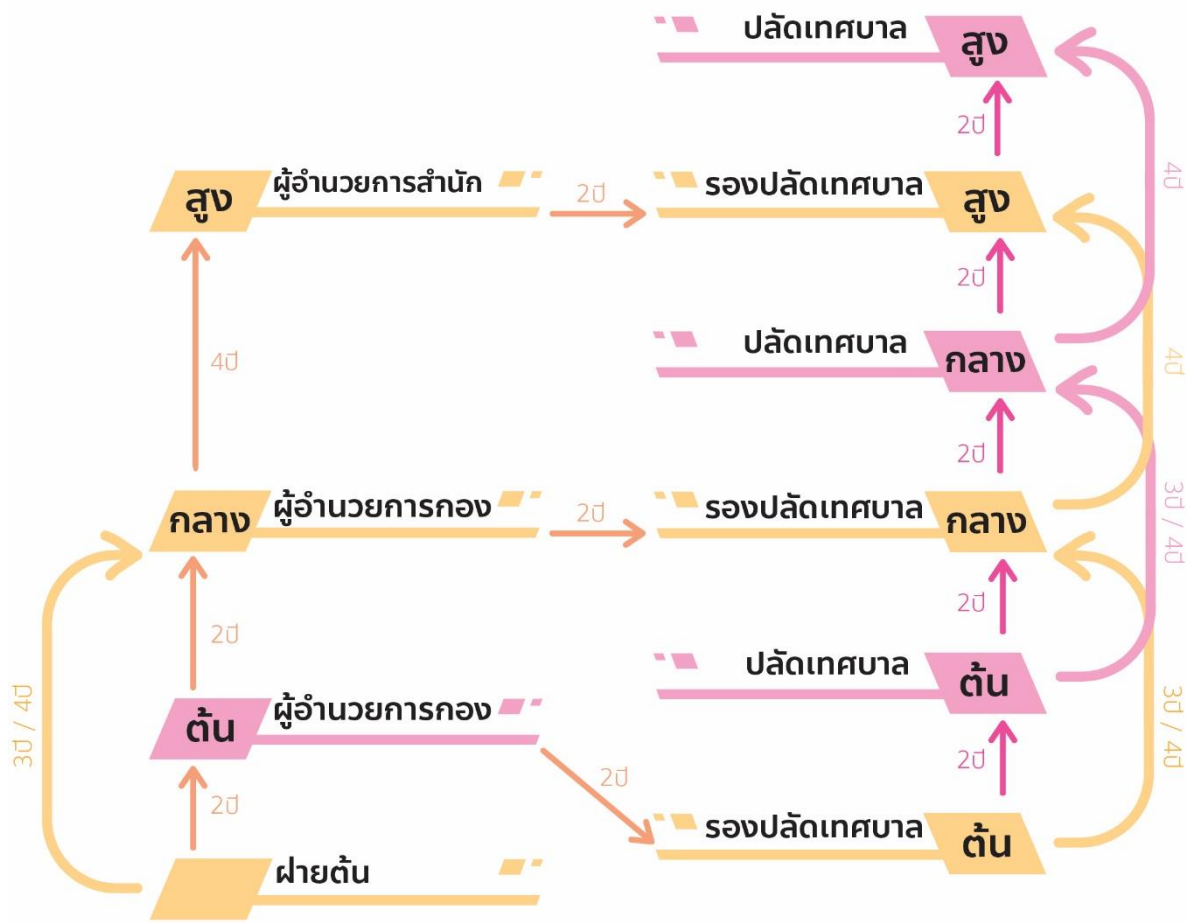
ปลัดเทศบาล สูง

2ปี

ผู้อำนวยการสำนัก สูง

2ปี

รองปลัดเทศบาล สูง

4ปี

2ปี

ปลัดเทศบาล กลาง

4ปี

4ปี

2ปี

กลาง ผู้อำนวยการกอง

2ปี

รองปลัดเทศบาล กลาง

3ปี / 4ปี

2ปี

2ปี

ปลัดเทศบาล ต้น

ต้น ผู้อำนวยการกอง

3ปี / 4ปี

3ปี / 4ปี

2ปี

2ปี

2ปี

รองปลัดเทศบาล ต้น

ฝ่ายต้น